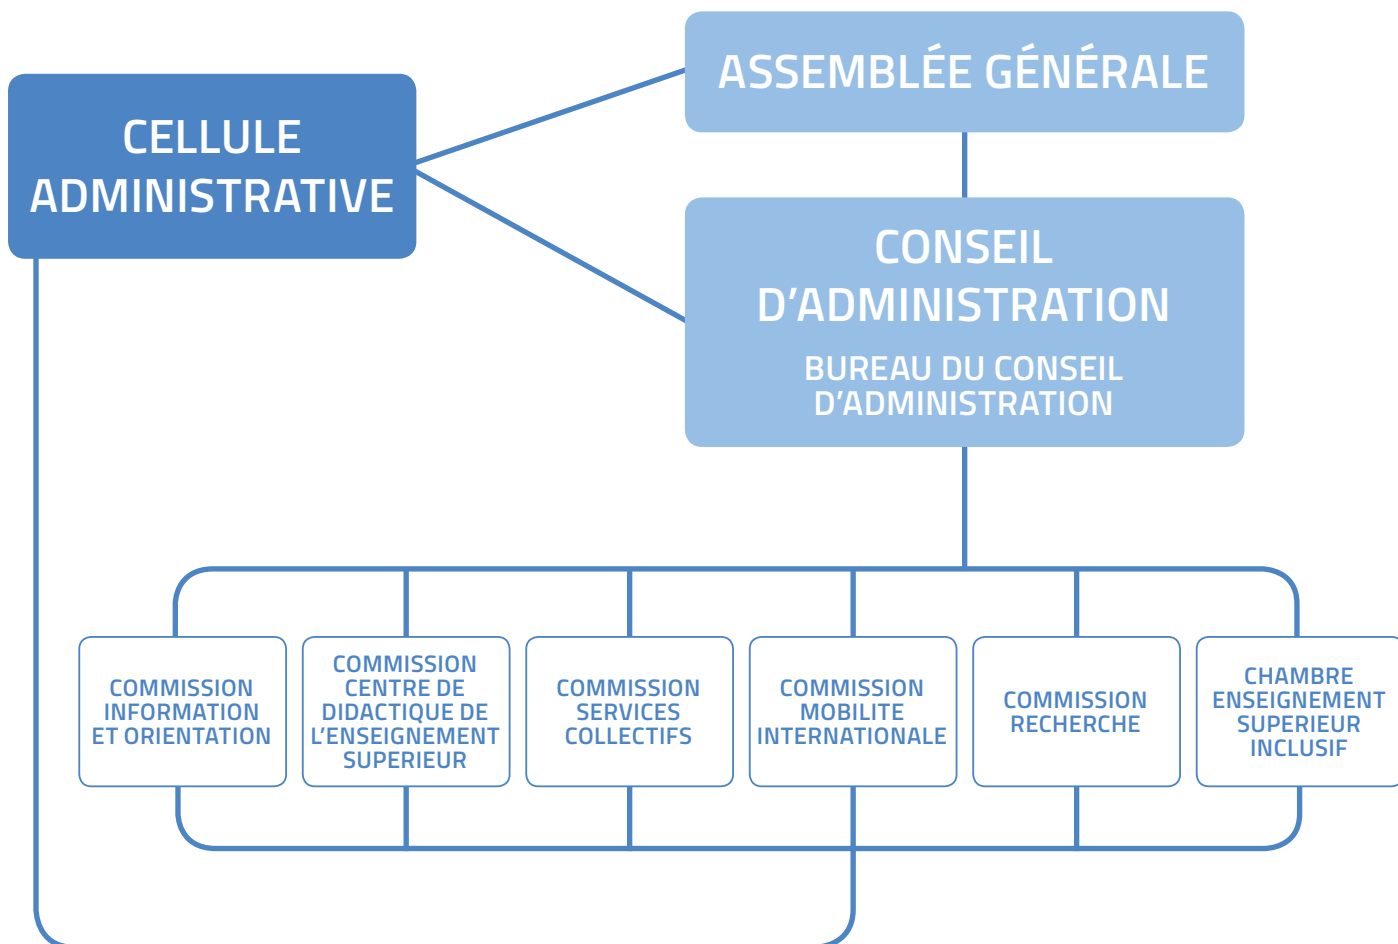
CELLULE ADMINISTRATIVE

ASSEMBLÉE GÉNÉRALE

CONSEIL D’ADMINISTRATION

BUREAU DU CONSEIL D’ADMINISTRATION

COMMISSION INFORMATION ET ORIENTATION

COMMISSION CENTRE DE DIDACTIQUE DE L’ENSEIGNEMENT SUPERIEUR

COMMISSION SERVICES COLLECTIFS

COMMISSION MOBILITE INTERNATIONALE

COMMISSION RECHERCHE

CHAMBRE ENSEIGNEMENT SUPERIEUR INCLUSIF